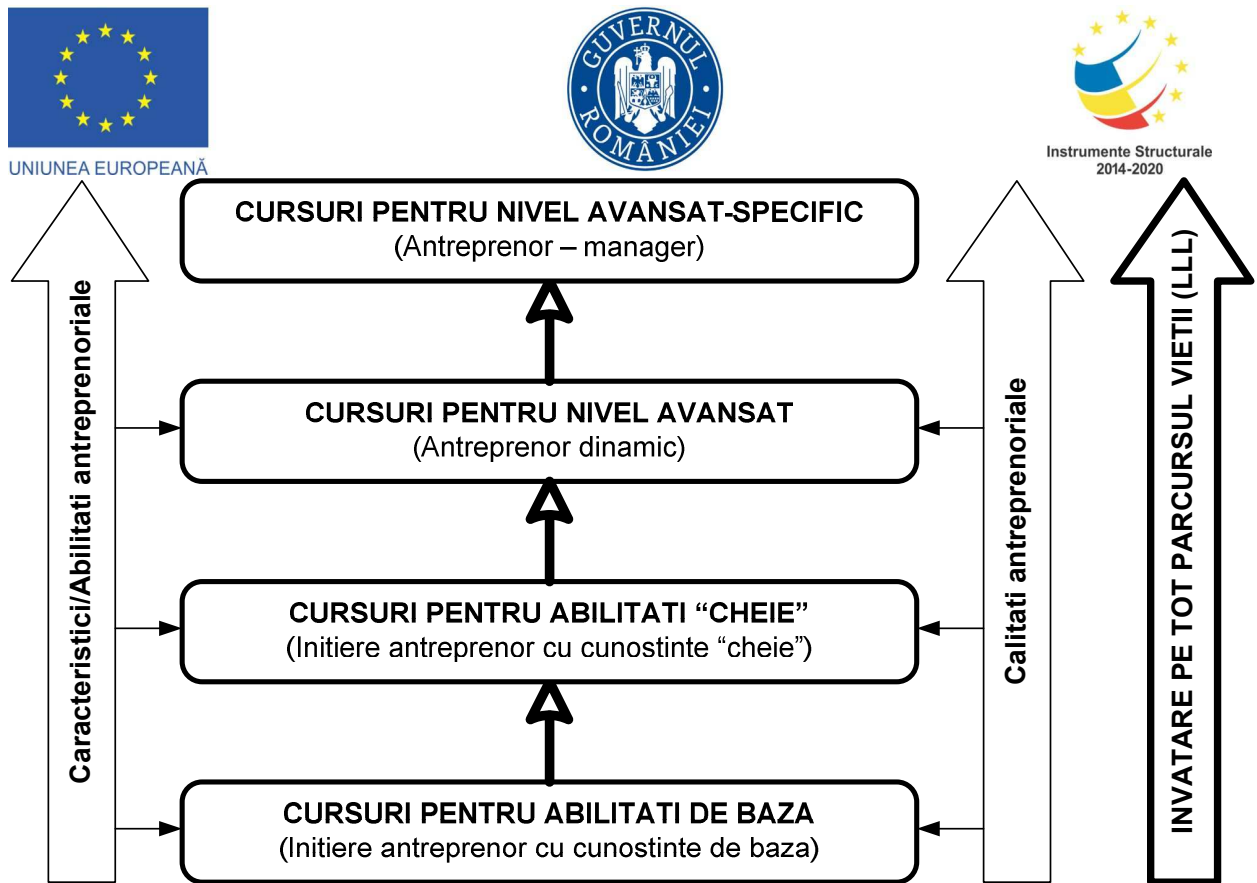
UNIUNEA EUROPEANĂ

GUVERNUL ROMÂNIEI

Instrumente Structurale
2014-2020

CURSURI PENTRU NIVEL AVANSAT-SPECIFIC
(Antreprenor – manager)

CURSURI PENTRU NIVEL AVANSAT
(Antreprenor dinamic)

CURSURI PENTRU ABILITATI “CHEIE”
(Initiere antreprenor cu cunostinte “cheie”)

CURSURI PENTRU ABILITATI DE BAZA
(Initiere antreprenor cu cunostinte de baza)

Caracteristici/Abilitati antreprenoriale

Calitati antreprenoriale

INVATARE PE TOT PARCURSUL VIETII (LLL)